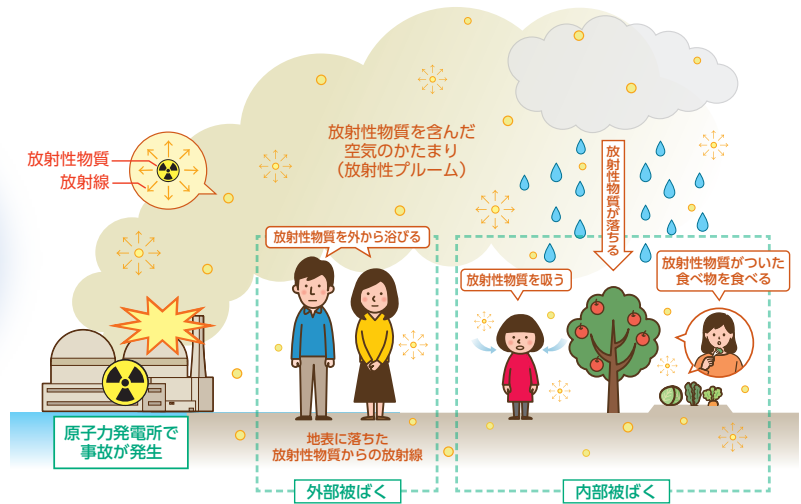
放射性物質
放射線

放射性物質を含んだ空気のかたまり（放射性プルーム）

放射性物質が落ちる

放射性物質を外から浴びる

放射性物質を吸う

放射性物質がついた食べ物を食べる

原子力発電所で事故が発生

地表に落ちた放射性物質からの放射線

外部被ばく

内部被ばく